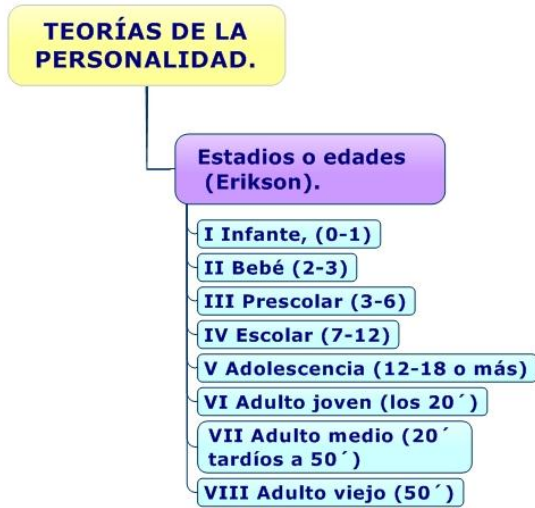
TEORÍAS DE LA PERSONALIDAD.

Estadios o edades (Erikson).

I Infante, (0-1)

II Bebé (2-3)

III Prescolar (3-6)

IV Escolar (7-12)

V Adolescencia (12-18 o más)

VI Adulto joven (los 20´)

VII Adulto medio (20´ tardíos a 50´)

VIII Adulto viejo (50´)